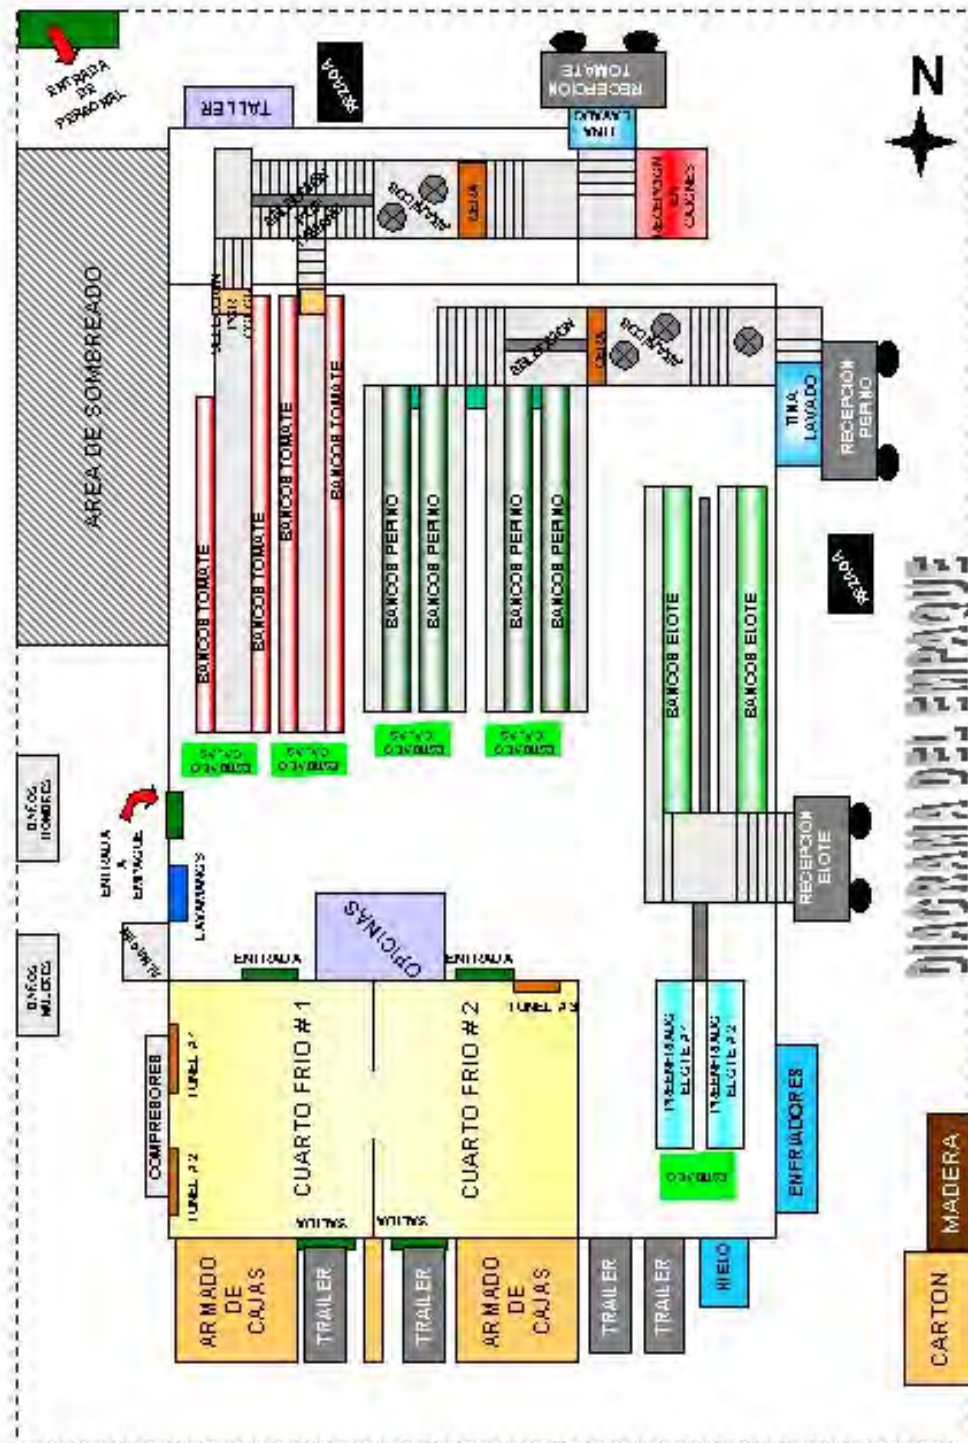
N

ENTRADA DE PERSONAL

TALLER

BAZCULA

RECEPCION TOMATE

TINA LAVADO

RECEPCION EN CAJONES

SELECCION

CAJAS

AREA DE SOMBREADO

SELECCION

CAJAS

TINA LAVADO

RECEPCION PERNO

BANCOS TOMATE

BANCOS TOMATE

BANCOS TOMATE

BANCOS TOMATE

BANCOS PERNO

BANCOS PERNO

BANCOS PERNO

BANCOS PERNO

BANCOS ELOTE

BANCOS ELOTE

BAZCULA

DIAGRAMA DEL EMPAQUE

ESTIBADO CAJAS

ESTIBADO CAJAS

ESTIBADO CAJAS

ESTIBADO CAJAS

BAÑOS HOMBRES

BAÑOS MUJERES

ENTRADA A EMPAQUE

LAVAMANOS

RECEPCION ELOTE

OFICINAS

ENTRADA

ENTRADA

TUNEL # 3

HYDROCOOLER ELOTE # 1

HYDROCOOLER ELOTE # 2

COMPRESORES

TUNEL # 1

TUNEL # 2

CUARTO FRIO # 1

CUARTO FRIO # 2

ESTIBADO

ENFRIADORES

SALIDA

SALIDA

ARMADO DE CAJAS

TRAILER

TRAILER

ARMADO DE CAJAS

TRAILER

TRAILER

HIELO

MADERA

CARTON